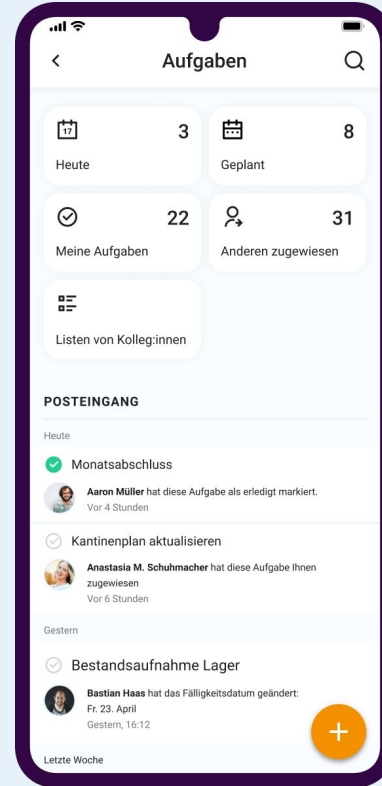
Aufgaben

17

3

Heute

8

Geplant

22

Meine Aufgaben

31

Anderen zugewiesen

Listen von Kolleg:innen

POSTEINGANG

Heute

Monatsabschluss

**Aaron Müller** hat diese Aufgabe als erledigt markiert.
Vor 4 Stunden

Kantinenplan aktualisieren

**Anastasia M. Schuhmacher** hat diese Aufgabe Ihnen zugewiesen
Vor 6 Stunden

Gestern

Bestandsaufnahme Lager

**Bastian Haas** hat das Fälligkeitsdatum geändert: Fr. 23. April
Gestern, 16:12

Letzte Woche